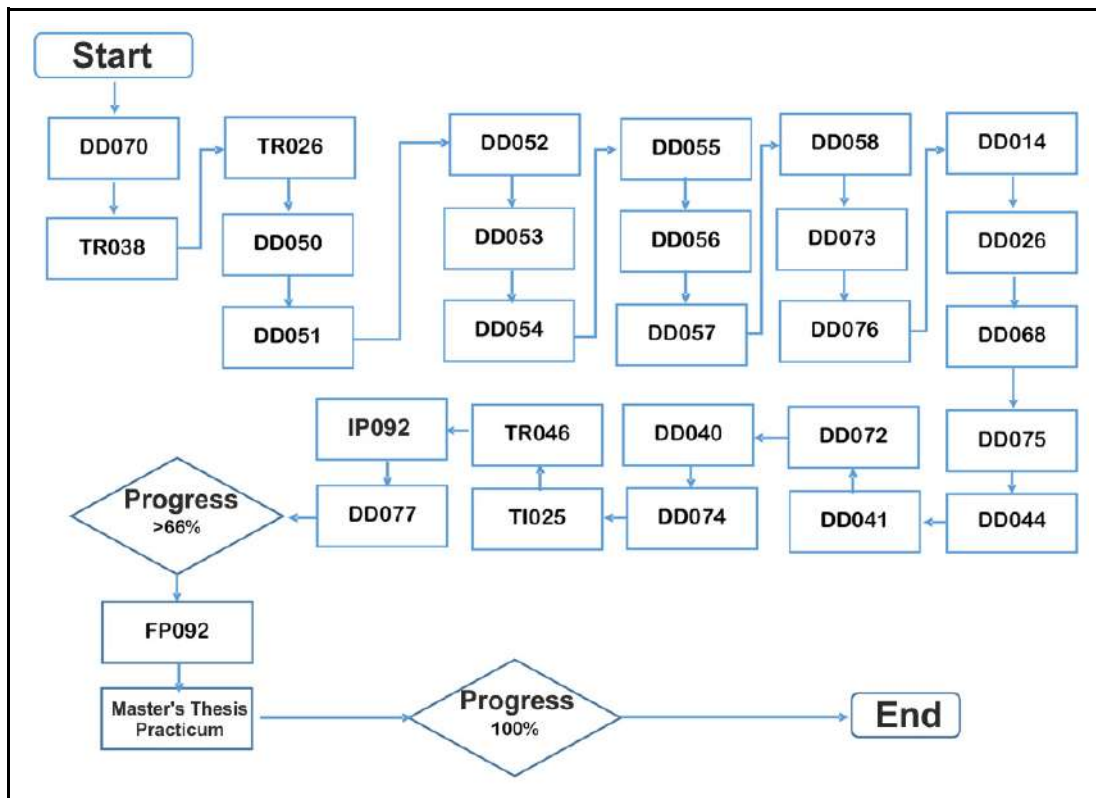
Start

DD070

TR038

TR026

DD050

DD051

DD052

DD053

DD054

DD055

DD056

DD057

DD058

DD073

DD076

DD014

DD026

DD068

DD075

DD044

DD041

DD072

DD040

DD074

TI025

TR046

IP092

DD077

Progress >66%

FP092

Master's Thesis Practicum

Progress 100%

End